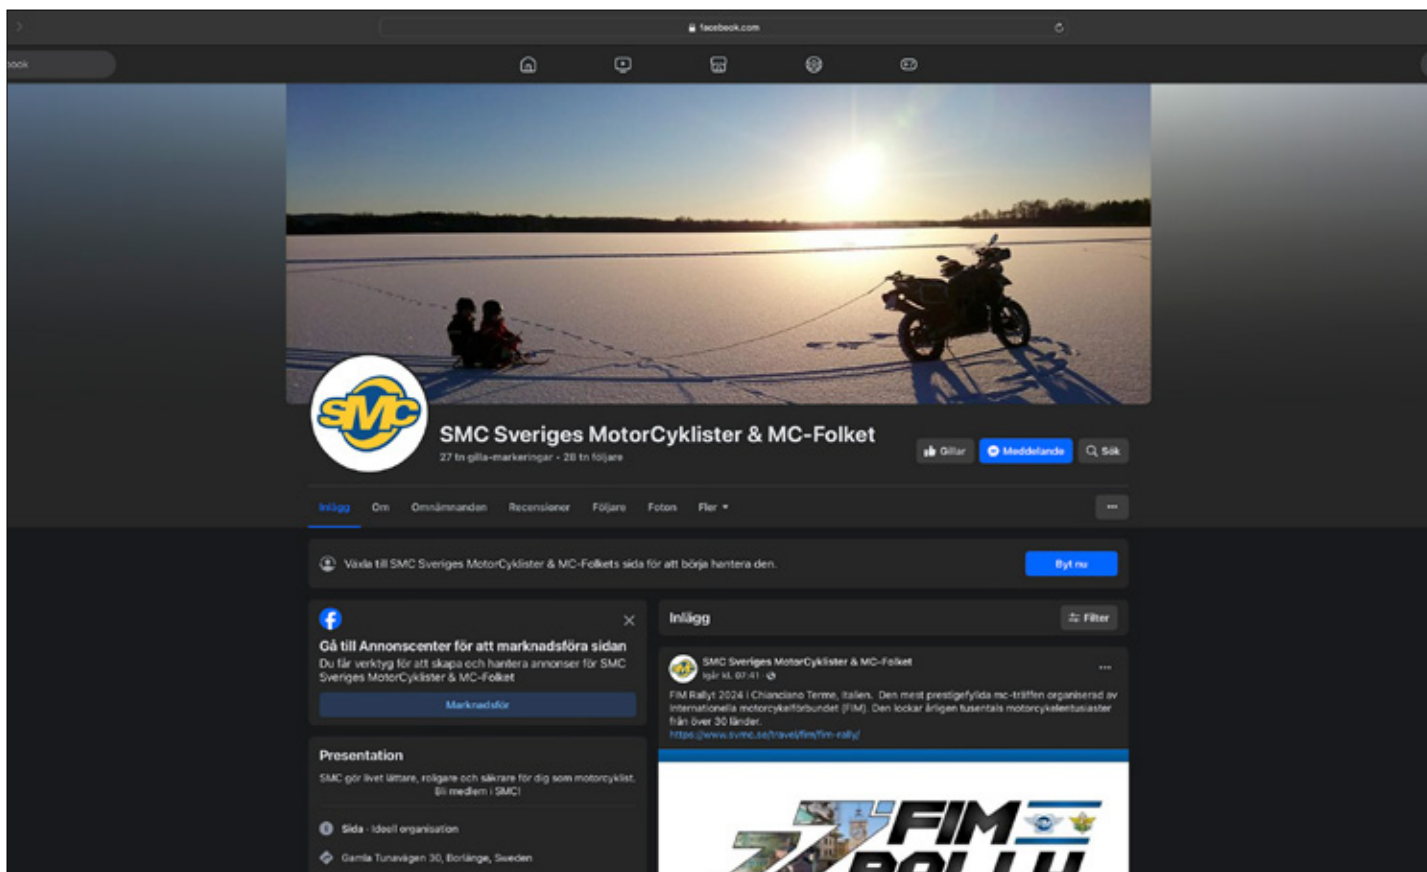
facebook.com

book

SMC

SMC Sveriges MotorCyklister & MC-Folket

27 tn gilla-markeringar • 28 tn följare

Gillar

Meddelande

Sök

Inlägg

Om

Omnämnanden

Recensioner

Följare

Foton

Fler

Växla till SMC Sveriges MotorCyklister & MC-Folkets sida för att börja hantera den.

Byt nu

Gå till Annonscenter för att marknadsföra sidan

Du får verktyg för att skapa och hantera annonser för SMC Sveriges MotorCyklister & MC-Folket

Marknadsför

Presentation

SMC gör livet lättare, roligare och säkrare för dig som motorcyklist. Bli medlem i SMC!

Sida · Ideell organisation

Gamla Tunavägen 30, Borlänge, Sweden

Inlägg

Filter

SMC Sveriges MotorCyklister & MC-Folket

Igår kl. 07:41

FIM Rallyt 2024 i Chianciano Terme, Italien. Den mest prestigefyllda mc-träffen organiserad av internationella motorcykelförbundet (FIM). Den lockar årligen tusentals motorcykelentusiaster från över 30 länder.

https://www.svmc.se/travel/fim/fim-rally/

FIM

RALLY